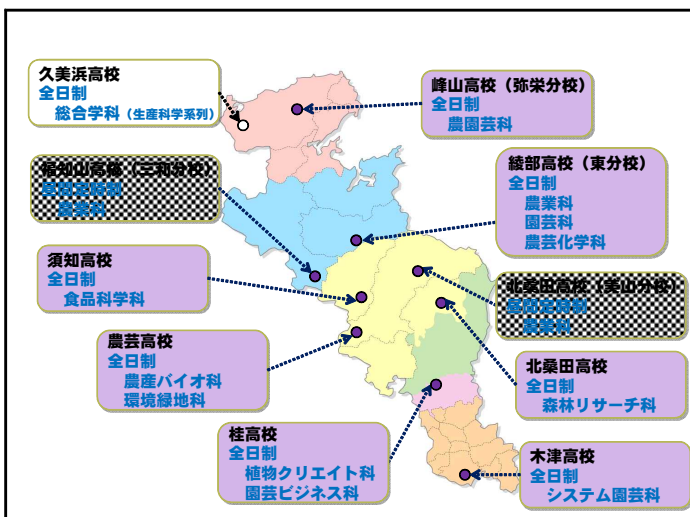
久美浜高校
全日制
総合学科（生産科学系列）

峰山高校（弥栄分校）
全日制
農園芸科

福知山高校（三和分校）
昼間定時制
農業科

綾部高校（東分校）
全日制
農業科
園芸科
農芸化学科

須知高校
全日制
食品科学科

北桑田高校（美山分校）
昼間定時制
農業科

農芸高校
全日制
農産バイオ科
環境緑地科

北桑田高校
全日制
森林リサーチ科

桂高校
全日制
植物クリエイト科
園芸ビジネス科

木津高校
全日制
システム園芸科